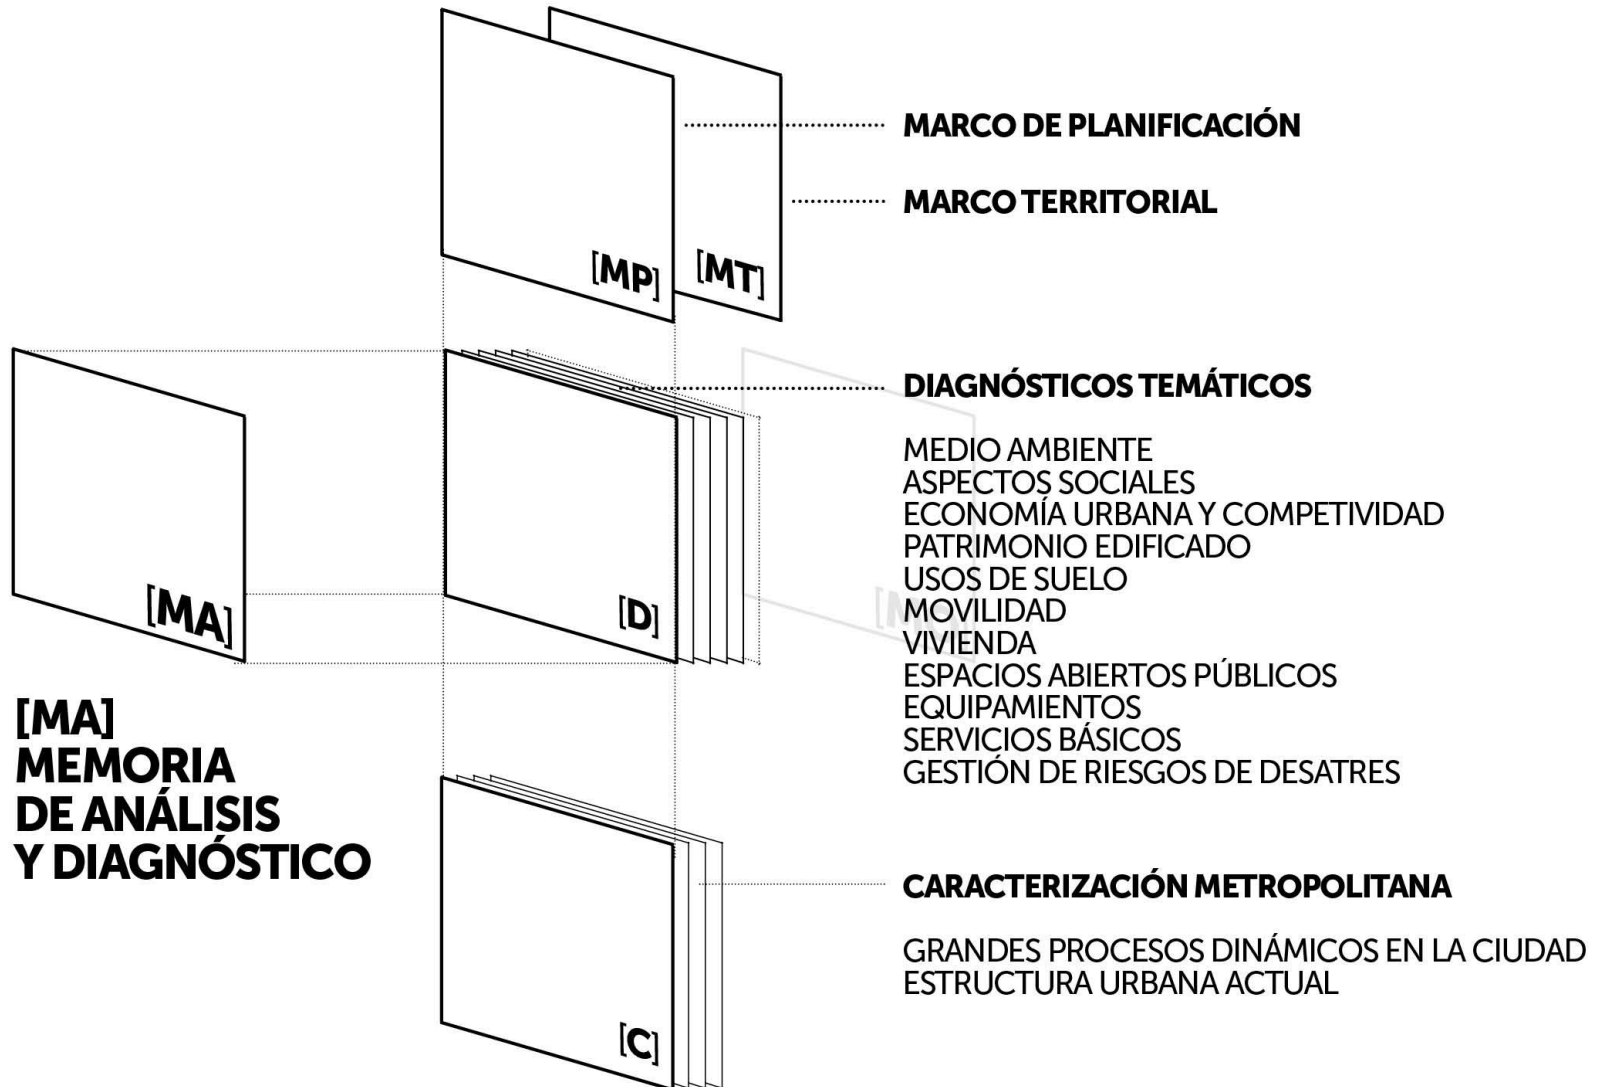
[MP] [MT]

MARCO DE PLANIFICACIÓN

MARCO TERRITORIAL

[MA]

[D]

DIAGNÓSTICOS TEMÁTICOS

MEDIO AMBIENTE
ASPECTOS SOCIALES
ECONOMÍA URBANA Y COMPETIVIDAD
PATRIMONIO EDIFICADO
USOS DE SUELO
MOVILIDAD
VIVIENDA
ESPACIOS ABIERTOS PÚBLICOS
EQUIPAMIENTOS
SERVICIOS BÁSICOS
GESTIÓN DE RIESGOS DE DESATRES

[MA]
MEMORIA
DE ANÁLISIS
Y DIAGNÓSTICO

CARACTERIZACIÓN METROPOLITANA

GRANDES PROCESOS DINÁMICOS EN LA CIUDAD
ESTRUCTURA URBANA ACTUAL

[C]